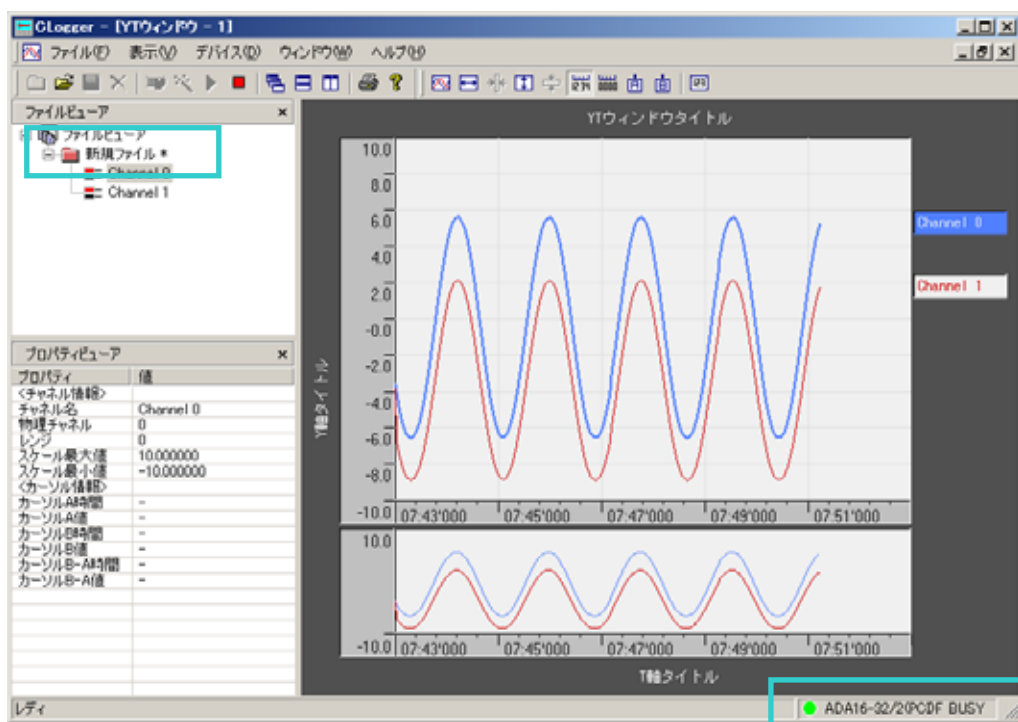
CLogger - [YTウィンドウ - 1]

ファイル(F) 表示(V) デバイス(D) ウィンドウ(W) ヘルプ(H)

ファイルビューア ×

ファイルビューア
新規ファイル *
Channel 0
Channel 1

プロパティビューア ×

| プロパティ | 値 |
|---|---|
| <チャネル情報> | |
| チャネル名 | Channel 0 |
| 物理チャネル | 0 |
| レンジ | 0 |
| スケール最大値 | 10.000000 |
| スケール最小値 | -10.000000 |
| <カーソル情報> | |
| カーソルA時間 | - |
| カーソルA値 | - |
| カーソルB時間 | - |
| カーソルB値 | - |
| カーソルB-A時間 | - |
| カーソルB-A値 | - |

YTウィンドウタイトル

10.0
8.0
6.0
4.0
2.0
-0.0
-2.0
-4.0
-6.0
-8.0
-10.0

Y軸タイトル

07:43'000 07:45'000 07:47'000 07:49'000 07:51'000

Channel 0
Channel 1

10.0
-10.0
07:43'000 07:45'000 07:47'000 07:49'000 07:51'000

T軸タイトル

レディ

ADA16-32/2(PCI)F BUSY